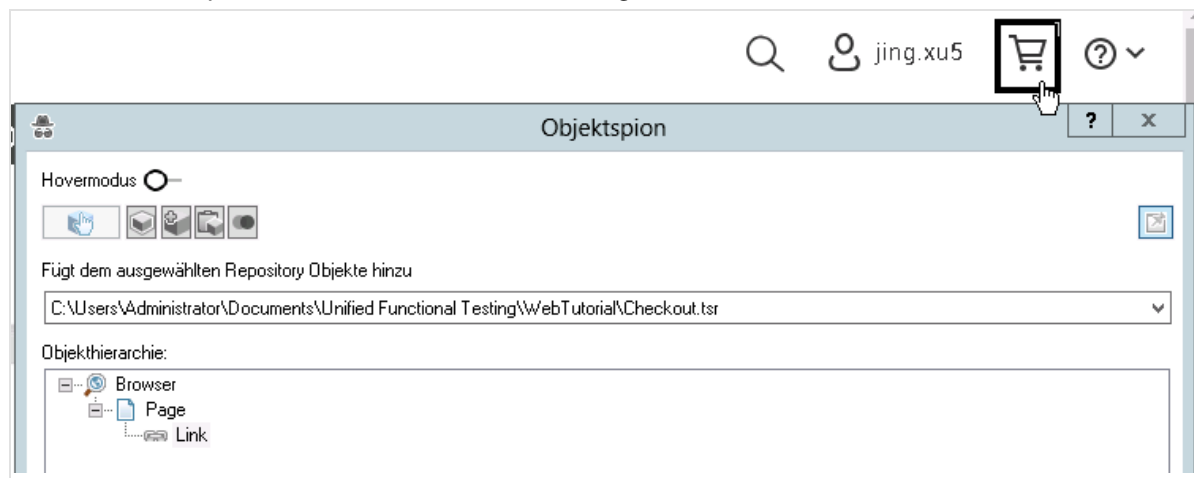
jing.xu5

Objektspion

?

x

Hovermodus

Fügt dem ausgewählten Repository Objekte hinzu

C:\Users\Administrator\Documents\Unified Functional Testing\WebTutorial\Checkout.tsr

Objekthierarchie:

Browser
Page
Link